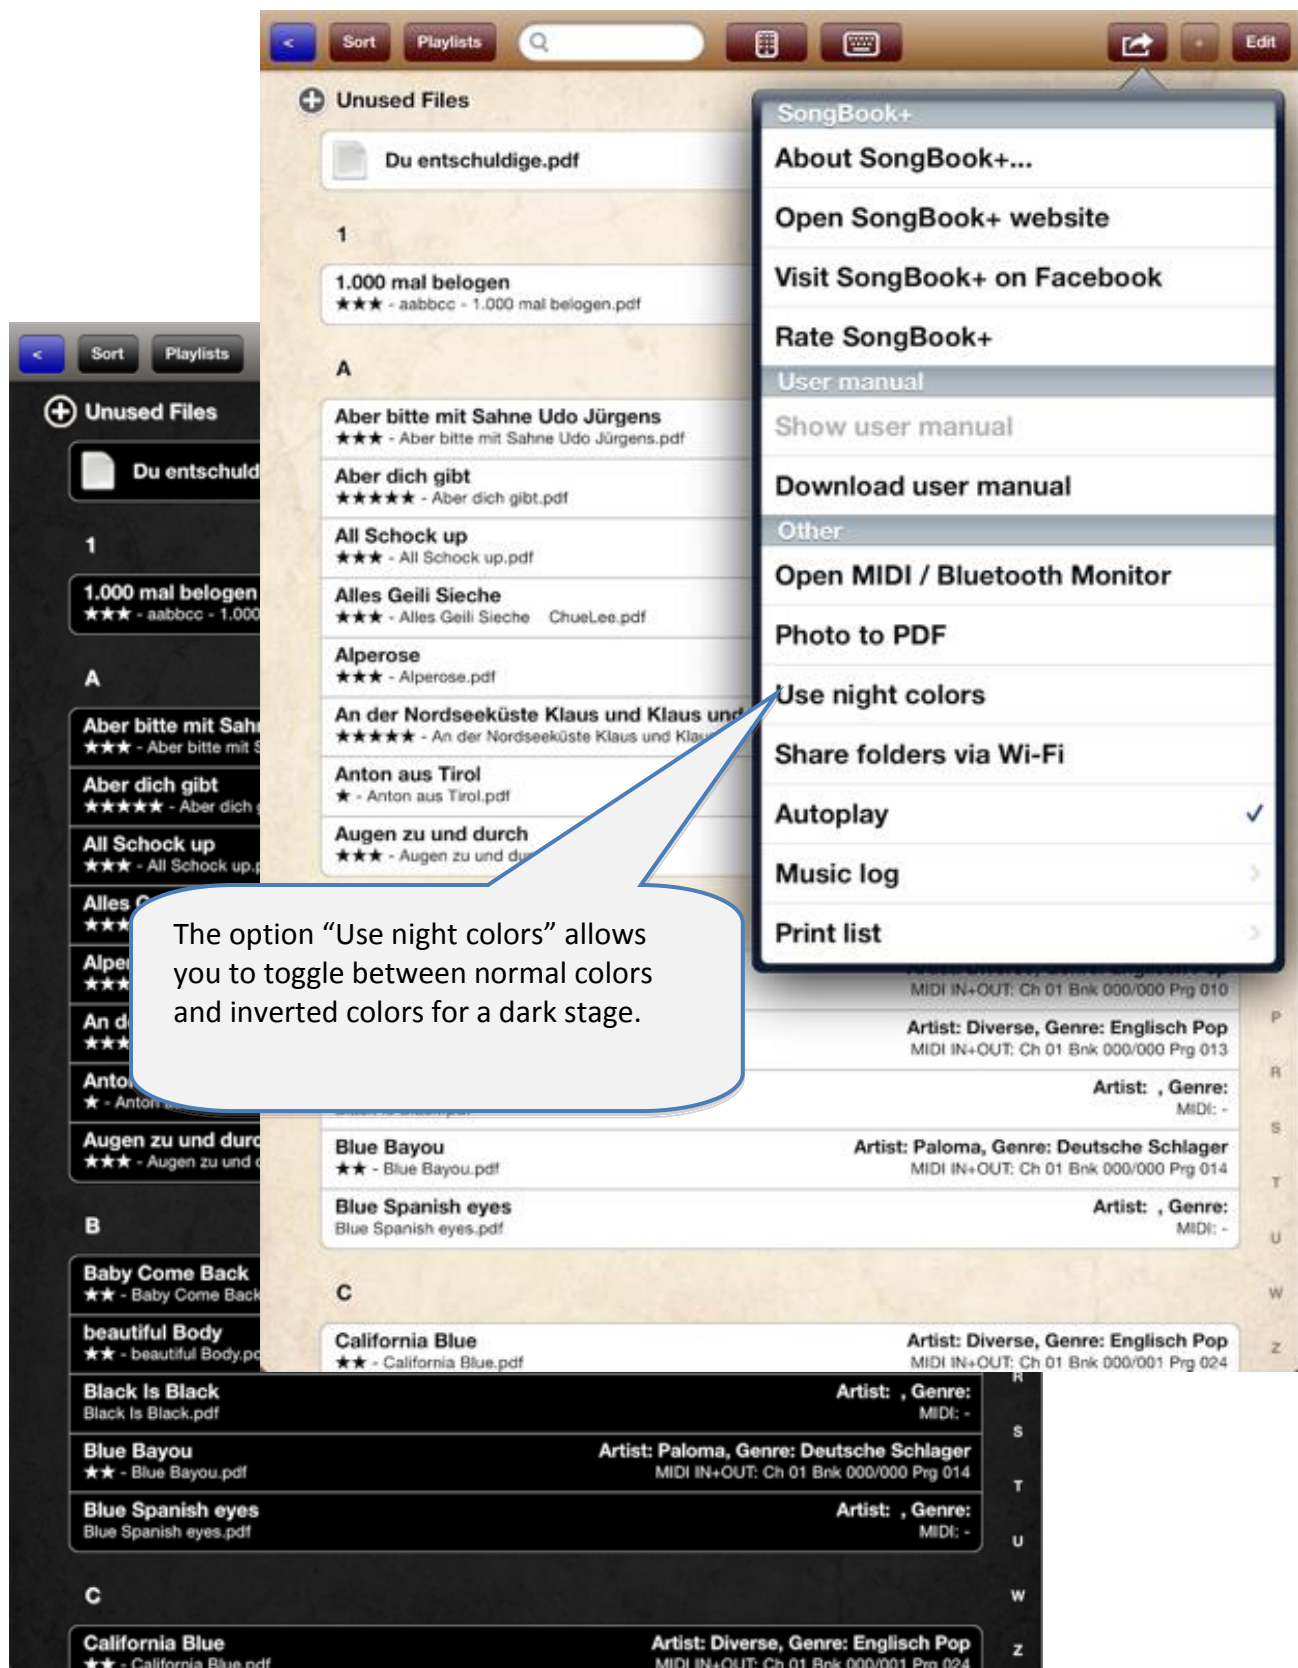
< Sort Playlists Edit

Unused Files

Du entschuldige.pdf

1

1.000 mal belogen
★★★ - aabbcc - 1.000 mal belogen.pdf

A

Aber bitte mit Sahne Udo Jürgens
★★★ - Aber bitte mit Sahne Udo Jürgens.pdf

Aber dich gibt
★★★★★ - Aber dich gibt.pdf

All Schock up
★★★ - All Schock up.pdf

Alles Geili Sieche
★★★ - Alles Geili Sieche ChueLee.pdf

Alperose
★★★ - Alperose.pdf

An der Nordseeküste Klaus und Klaus und
★★★★★ - An der Nordseeküste Klaus und Klau

Anton aus Tirol
★ - Anton aus Tirol.pdf

Augen zu und durch
★★★ - Augen zu und du

SongBook+
About SongBook+...
Open SongBook+ website
Visit SongBook+ on Facebook
Rate SongBook+
User manual
Show user manual
Download user manual
Other
Open MIDI / Bluetooth Monitor
Photo to PDF
Use night colors
Share folders via Wi-Fi
Autoplay ✓
Music log
Print list

The option “Use night colors” allows you to toggle between normal colors and inverted colors for a dark stage.

MIDI IN+OUT: Ch 01 Bnk 000/000 Prg 010
Artist: Diverse, Genre: Englisch Pop
MIDI IN+OUT: Ch 01 Bnk 000/000 Prg 013
Artist: , Genre:
MIDI: -

Blue Bayou
★★ - Blue Bayou.pdf
Artist: Paloma, Genre: Deutsche Schlager
MIDI IN+OUT: Ch 01 Bnk 000/000 Prg 014

Blue Spanish eyes
Blue Spanish eyes.pdf
Artist: , Genre:
MIDI: -

C

California Blue
★★ - California Blue.pdf
Artist: Diverse, Genre: Englisch Pop
MIDI IN+OUT: Ch 01 Bnk 000/001 Prg 024

P R S T U W Z

< Sort Playlists

Unused Files

Du entschuld

1

1.000 mal belogen
★★★ - aabbcc - 1.000

A

Aber bitte mit Sahn
★★★ - Aber bitte mit S

Aber dich gibt
★★★★★ - Aber dich g

All Schock up
★★★ - All Schock up.

Alles G

Alper

An d

Anto
★ - Anton

Augen zu und durc
★★★ - Augen zu und d

B

Baby Come Back
★★ - Baby Come Back

beautiful Body
★★ - beautiful Body.pd

Black Is Black
Black Is Black.pdf
Artist: , Genre:
MIDI: -

Blue Bayou
★★ - Blue Bayou.pdf
Artist: Paloma, Genre: Deutsche Schlager
MIDI IN+OUT: Ch 01 Bnk 000/000 Prg 014

Blue Spanish eyes
Blue Spanish eyes.pdf
Artist: , Genre:
MIDI: -

C

California Blue
★★ - California Blue.pdf
Artist: Diverse, Genre: Englisch Pop
MIDI IN+OUT: Ch 01 Bnk 000/001 Prg 024

R S T U W Z